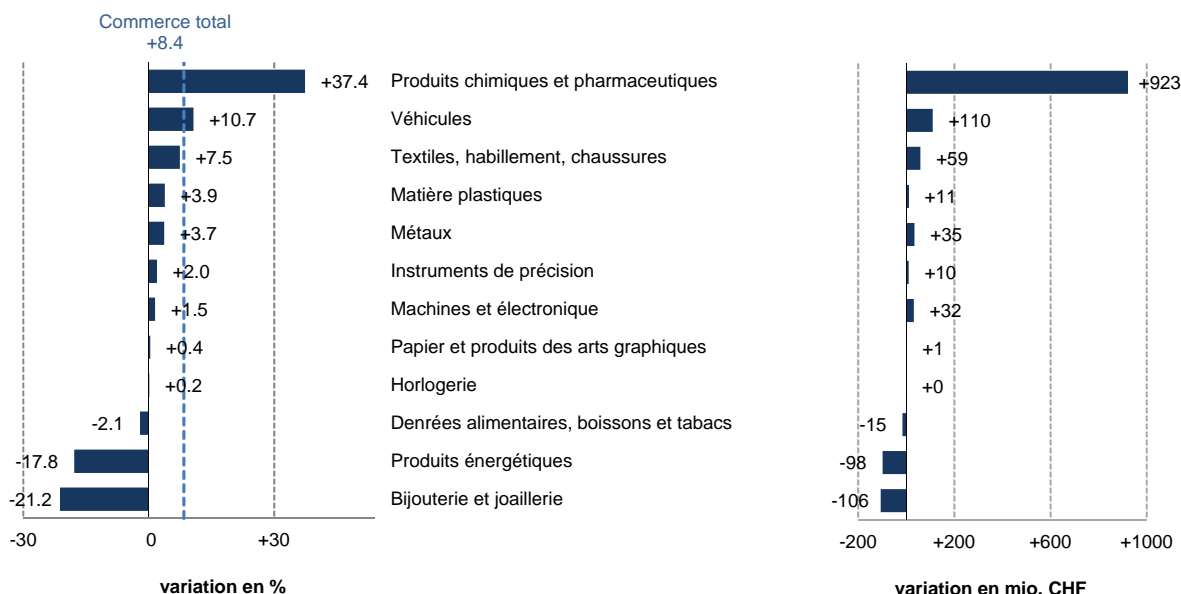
Commerce total
+8.4

| | | | |
|---|---|---|---|
| +37.4 | Produits chimiques et pharmaceutiques | +923 |
| +10.7 | Véhicules | +110 |
| +7.5 | Textiles, habillement, chaussures | +59 |
| +3.9 | Matière plastiques | +11 |
| +3.7 | Métaux | +35 |
| +2.0 | Instruments de précision | +10 |
| +1.5 | Machines et électronique | +32 |
| +0.4 | Papier et produits des arts graphiques | +1 |
| +0.2 | Horlogerie | +0 |
| -2.1 | Denrées alimentaires, boissons et tabacs | -15 |
| -17.8 | Produits énergétiques | -98 |
| -21.2 | Bijouterie et joaillerie | -106 |

-30
0
+30

variation en %

-200
+200
+600
+1000

variation en mio. CHF